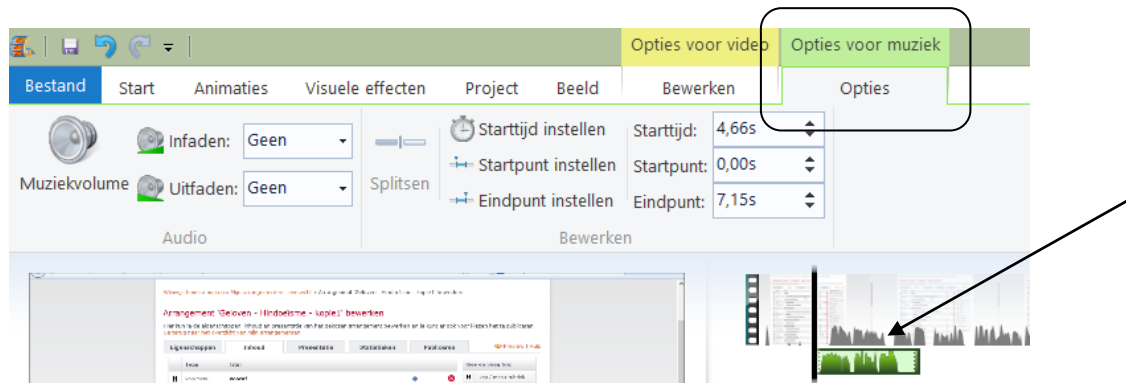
Opties voor video | Opties voor muziek

Bestand | Start | Animaties | Visuele effecten | Project | Beeld | Bewerken | Opties

Muziekvolume
Infaden: Geen
Uitfaden: Geen
Audio

Splitsen
Starttijd instellen
Startpunt instellen
Eindpunt instellen
Starttijd: 4,66s
Startpunt: 0,00s
Eindpunt: 7,15s
Bewerken

Arrangement 'Geloven - Hindoeïsme - kopie1' bewerken
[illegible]
Eigenschappen | Inhoud | Presentatie | Statistieken | Publiceren